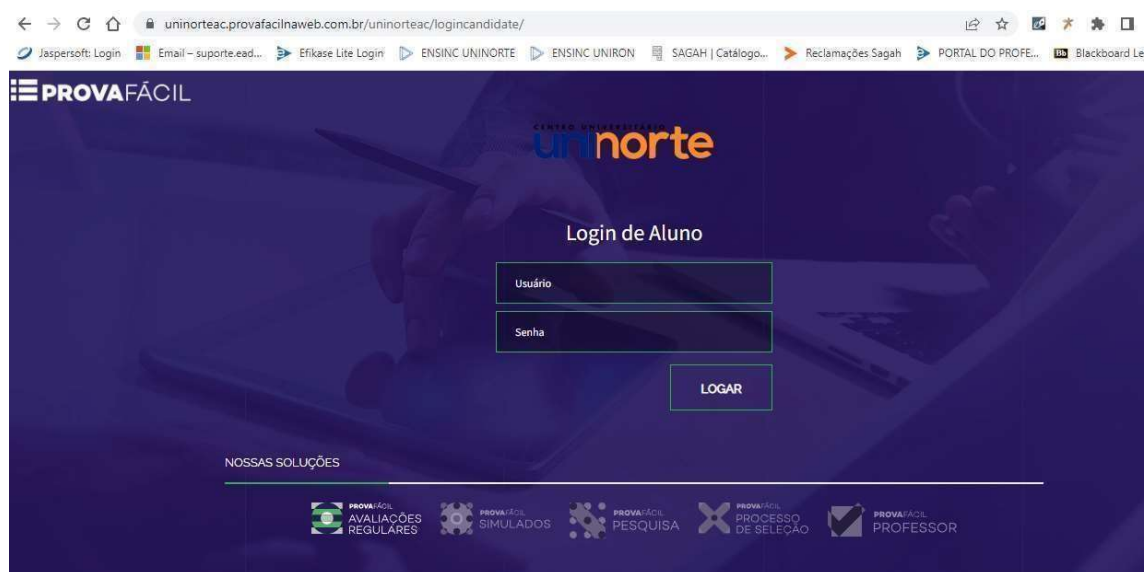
uninorteac.provafacilnaweb.com.br/uninorteac/logincandidate/

Jaspersoft: Login | Email – suporte.ead... | Efikase Lite Login | ENSINC UNINORTE | ENSINC UNIRON | SAGAH | Catálogo... | Reclamações Sagah | PORTAL DO PROFE... | Blackboard Le

PROVAFÁCIL

CENTRO UNIVERSITÁRIO uninorte

Login de Aluno

Usuário

Senha

LOGAR

NOSSAS SOLUÇÕES

PROVAFÁCIL AVALIAÇÕES REGULARES

PROVAFÁCIL SIMULADOS

PROVAFÁCIL PESQUISA

PROVAFÁCIL PROCESSO DE SELEÇÃO

PROVAFÁCIL PROFESSOR